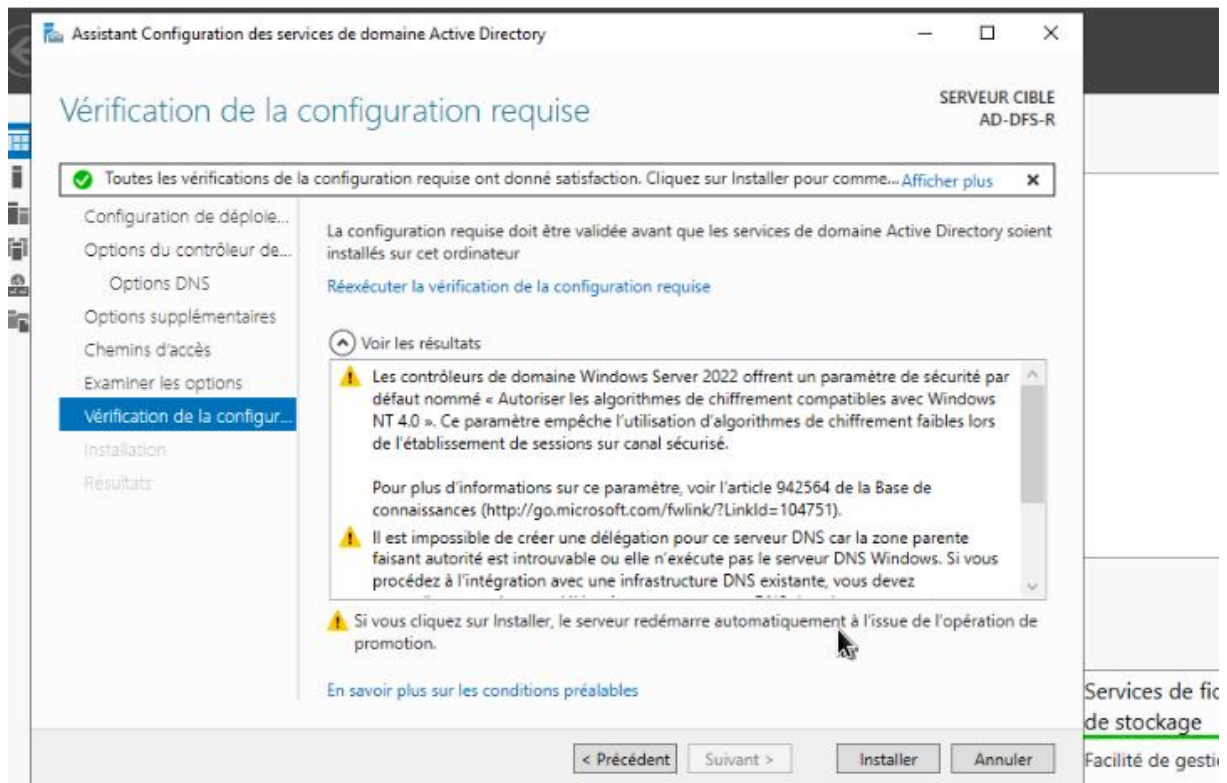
Assistant Configuration des services de domaine Active Directory

Vérification de la configuration requise

SERVEUR CIBLE
AD-DFS-R

Toutes les vérifications de la configuration requise ont donné satisfaction. Cliquez sur Installer pour comme... Afficher plus

Configuration de déploie...
Options du contrôleur de...
Options DNS
Options supplémentaires
Chemins d'accès
Examiner les options
Vérification de la configur...
Installation
Résultats

La configuration requise doit être validée avant que les services de domaine Active Directory soient installés sur cet ordinateur

Réexécuter la vérification de la configuration requise

Voir les résultats

Les contrôleurs de domaine Windows Server 2022 offrent un paramètre de sécurité par défaut nommé « Autoriser les algorithmes de chiffrement compatibles avec Windows NT 4.0 ». Ce paramètre empêche l'utilisation d'algorithmes de chiffrement faibles lors de l'établissement de sessions sur canal sécurisé.

Pour plus d'informations sur ce paramètre, voir l'article 942564 de la Base de connaissances (http://go.microsoft.com/fwlink/?LinkId=104751).

Il est impossible de créer une délégation pour ce serveur DNS car la zone parente faisant autorité est introuvable ou elle n'exécute pas le serveur DNS Windows. Si vous procédez à l'intégration avec une infrastructure DNS existante, vous devez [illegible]

Si vous cliquez sur Installer, le serveur redémarre automatiquement à l'issue de l'opération de promotion.

En savoir plus sur les conditions préalables

< Précédent  Suivant >  Installer  Annuler

Services de fic
de stockage
Facilité de gesti